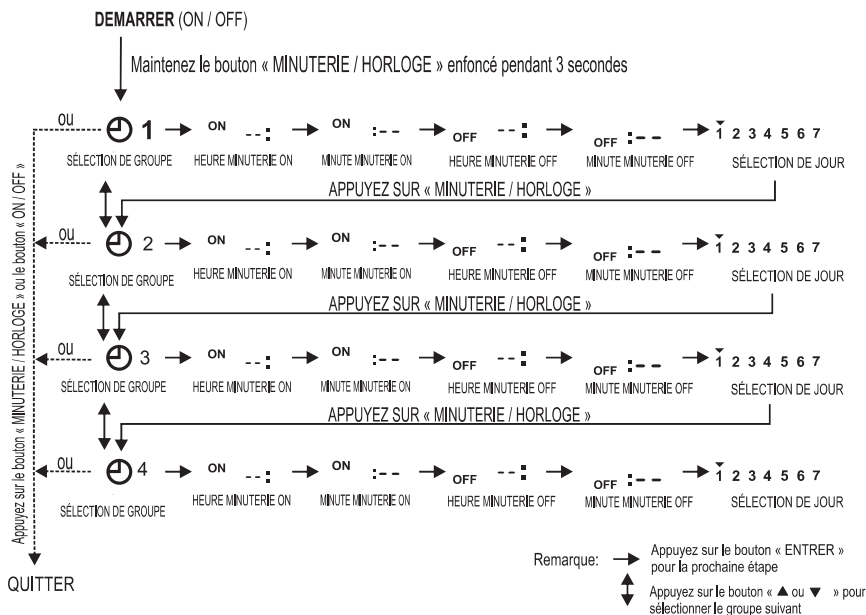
DEMARRER (ON / OFF)

Maintenez le bouton « MINUTERIE / HORLOGE » enfoncé pendant 3 secondes

OU

1 ON --: ON :-- OFF --: OFF :-- 1 2 3 4 5 6 7

SÉLECTION DE GROUPE HEURE MINUTERIE ON MINUTE MINUTERIE ON HEURE MINUTERIE OFF MINUTE MINUTERIE OFF SÉLECTION DE JOUR

APPUYEZ SUR « MINUTERIE / HORLOGE »

OU

2 ON --: ON :-- OFF --: OFF :-- 1 2 3 4 5 6 7

SÉLECTION DE GROUPE HEURE MINUTERIE ON MINUTE MINUTERIE ON HEURE MINUTERIE OFF MINUTE MINUTERIE OFF SÉLECTION DE JOUR

APPUYEZ SUR « MINUTERIE / HORLOGE »

OU

3 ON --: ON :-- OFF --: OFF :-- 1 2 3 4 5 6 7

SÉLECTION DE GROUPE HEURE MINUTERIE ON MINUTE MINUTERIE ON HEURE MINUTERIE OFF MINUTE MINUTERIE OFF SÉLECTION DE JOUR

APPUYEZ SUR « MINUTERIE / HORLOGE »

OU

4 ON --: ON :-- OFF --: OFF :-- 1 2 3 4 5 6 7

SÉLECTION DE GROUPE HEURE MINUTERIE ON MINUTE MINUTERIE ON HEURE MINUTERIE OFF MINUTE MINUTERIE OFF SÉLECTION DE JOUR

Appuyez sur le bouton « MINUTERIE / HORLOGE » ou le bouton « ON / OFF »

QUITTER

Remarque: Appuyez sur le bouton « ENTRER » pour la prochaine étape

Appuyez sur le bouton « ▲ ou ▼ » pour sélectionner le groupe suivant